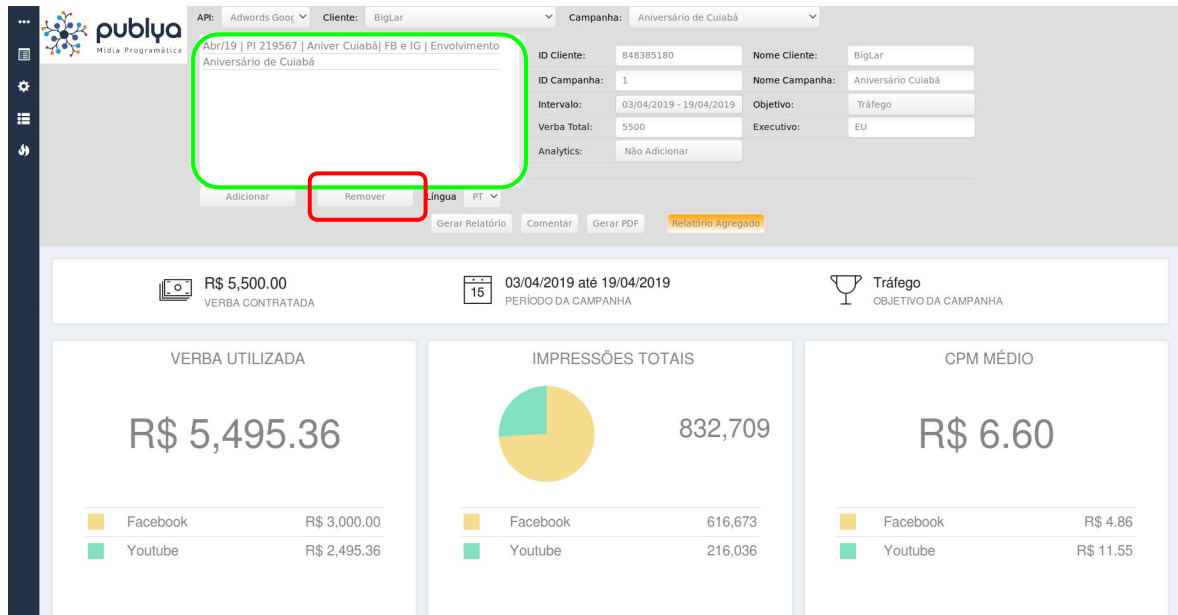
publya
Mídia Programática

API: Adwords Goog
Cliente: BigLar
Campanha: Aniversário de Cuiabá

Abr/19 | PI 219567 | Aniver Cuiabá| FB e IG | Envolvimento
Aniversário de Cuiabá

| ID Cliente: | 848385180 | Nome Cliente: | BigLar |
|---|---|---|---|
| ID Campanha: | 1 | Nome Campanha: | Aniversário Cuiabá |
| Intervalo: | 03/04/2019 - 19/04/2019 | Objetivo: | Tráfego |
| Verba Total: | 5500 | Executivo: | EU |
| Analytics: | Não Adicionar | | |

Adicionar
Remover
Língua PT
Gerar Relatório
Comentar
Gerar PDF
Relatório Agregado

R$ 5,500.00
VERBA CONTRATADA

15
03/04/2019 até 19/04/2019
PERÍODO DA CAMPANHA

Tráfego
OBJETIVO DA CAMPANHA

VERBA UTILIZADA
R$ 5,495.36
| Facebook | R$ 3,000.00 |
|---|---|
| Youtube | R$ 2,495.36 |

IMPRESSÕES TOTAIS
832,709
| Facebook | 616,673 |
|---|---|
| Youtube | 216,036 |

CPM MÉDIO
R$ 6.60
| Facebook | R$ 4.86 |
|---|---|
| Youtube | R$ 11.55 |